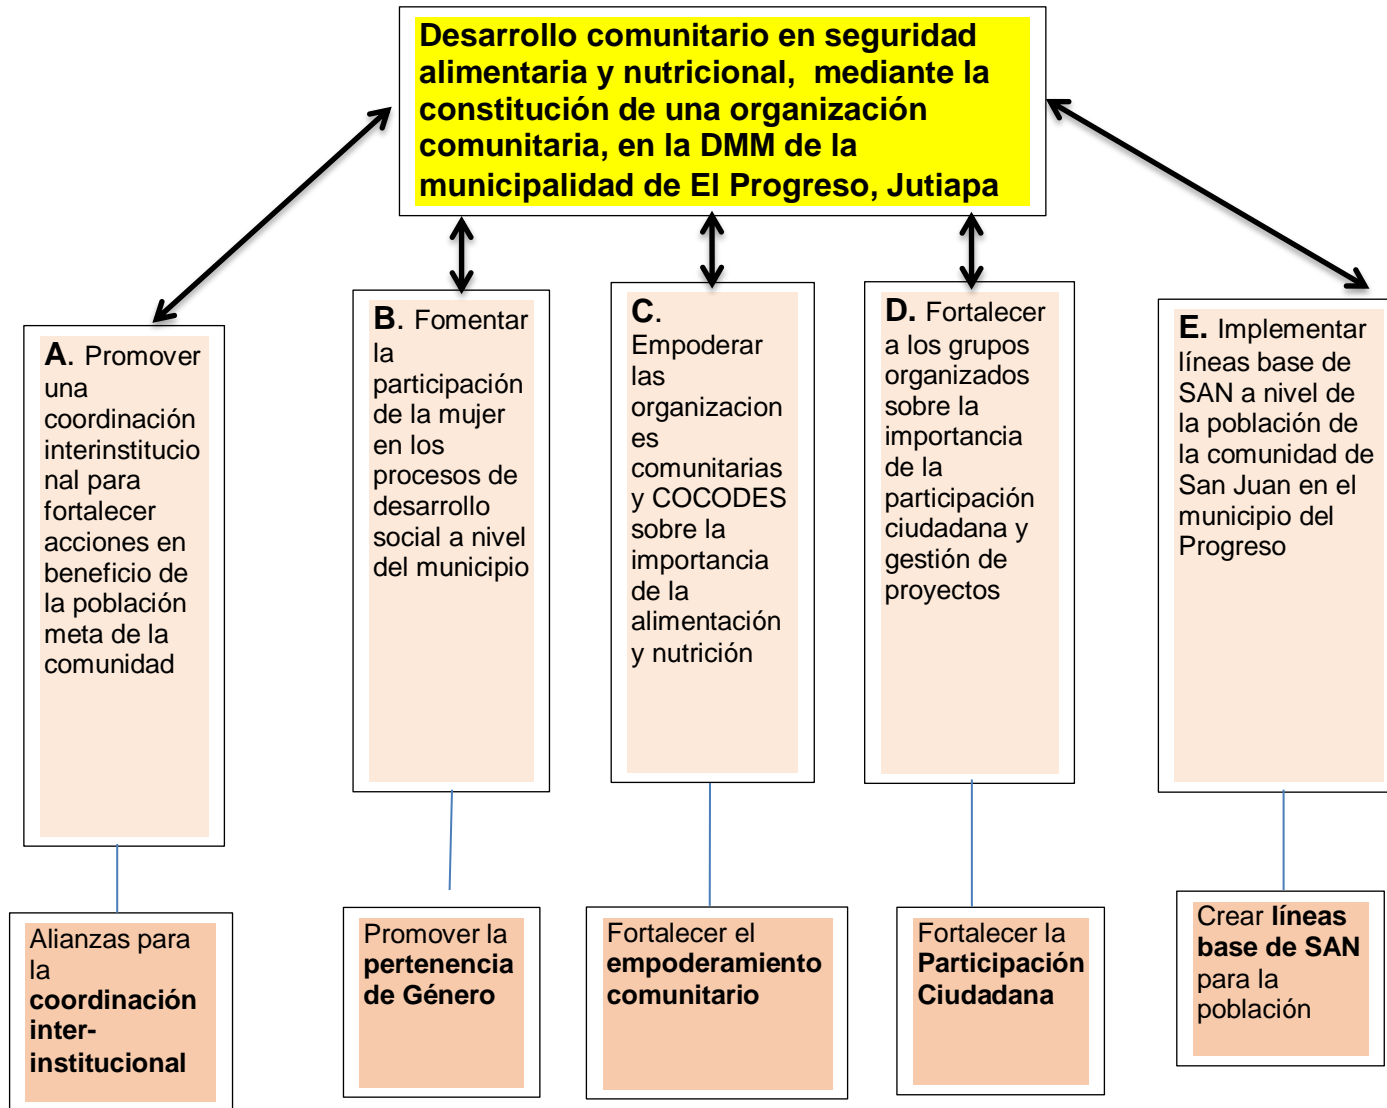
Desarrollo comunitario en seguridad alimentaria y nutricional, mediante la constitución de una organización comunitaria, en la DMM de la municipalidad de El Progreso, Jutiapa

A. Promover una coordinación interinstitucional para fortalecer acciones en beneficio de la población meta de la comunidad

B. Fomentar la participación de la mujer en los procesos de desarrollo social a nivel del municipio

C. Empoderar las organizaciones comunitarias y COCODES sobre la importancia de la alimentación y nutrición

D. Fortalecer a los grupos organizados sobre la importancia de la participación ciudadana y gestión de proyectos

E. Implementar líneas base de SAN a nivel de la población de la comunidad de San Juan en el municipio del Progreso

Alianzas para la coordinación inter-institucional

Promover la pertenencia de Género

Fortalecer el empoderamiento comunitario

Fortalecer la Participación Ciudadana

Crear líneas base de SAN para la población